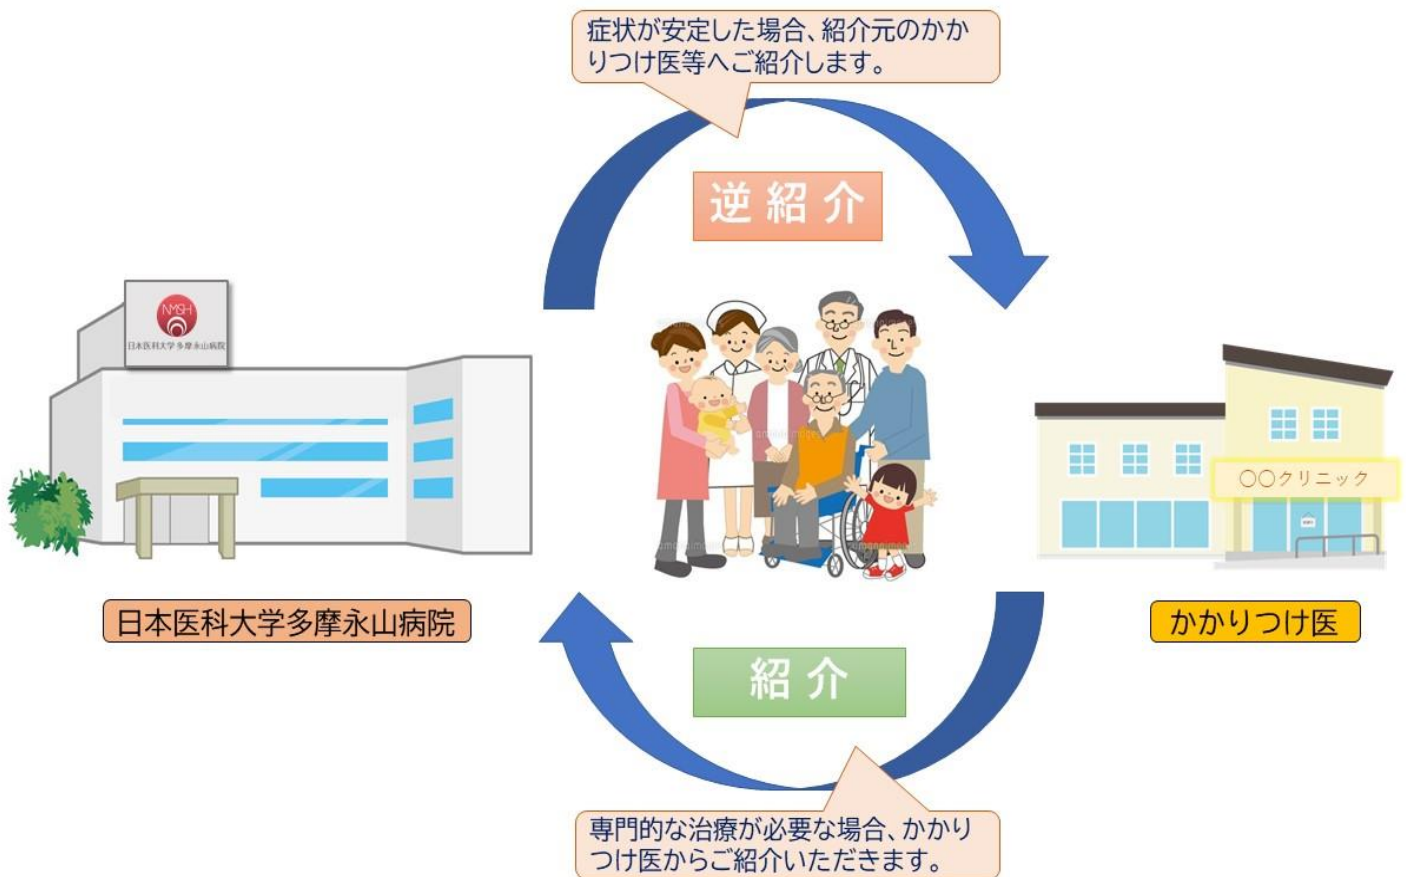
症状が安定した場合、紹介元のかかりつけ医等へご紹介します。

逆紹介

NMSH
日本医科大学多摩永山病院

〇〇クリニック

日本医科大学多摩永山病院

かかりつけ医

紹介

専門的な治療が必要な場合、かかりつけ医からご紹介いただきます。